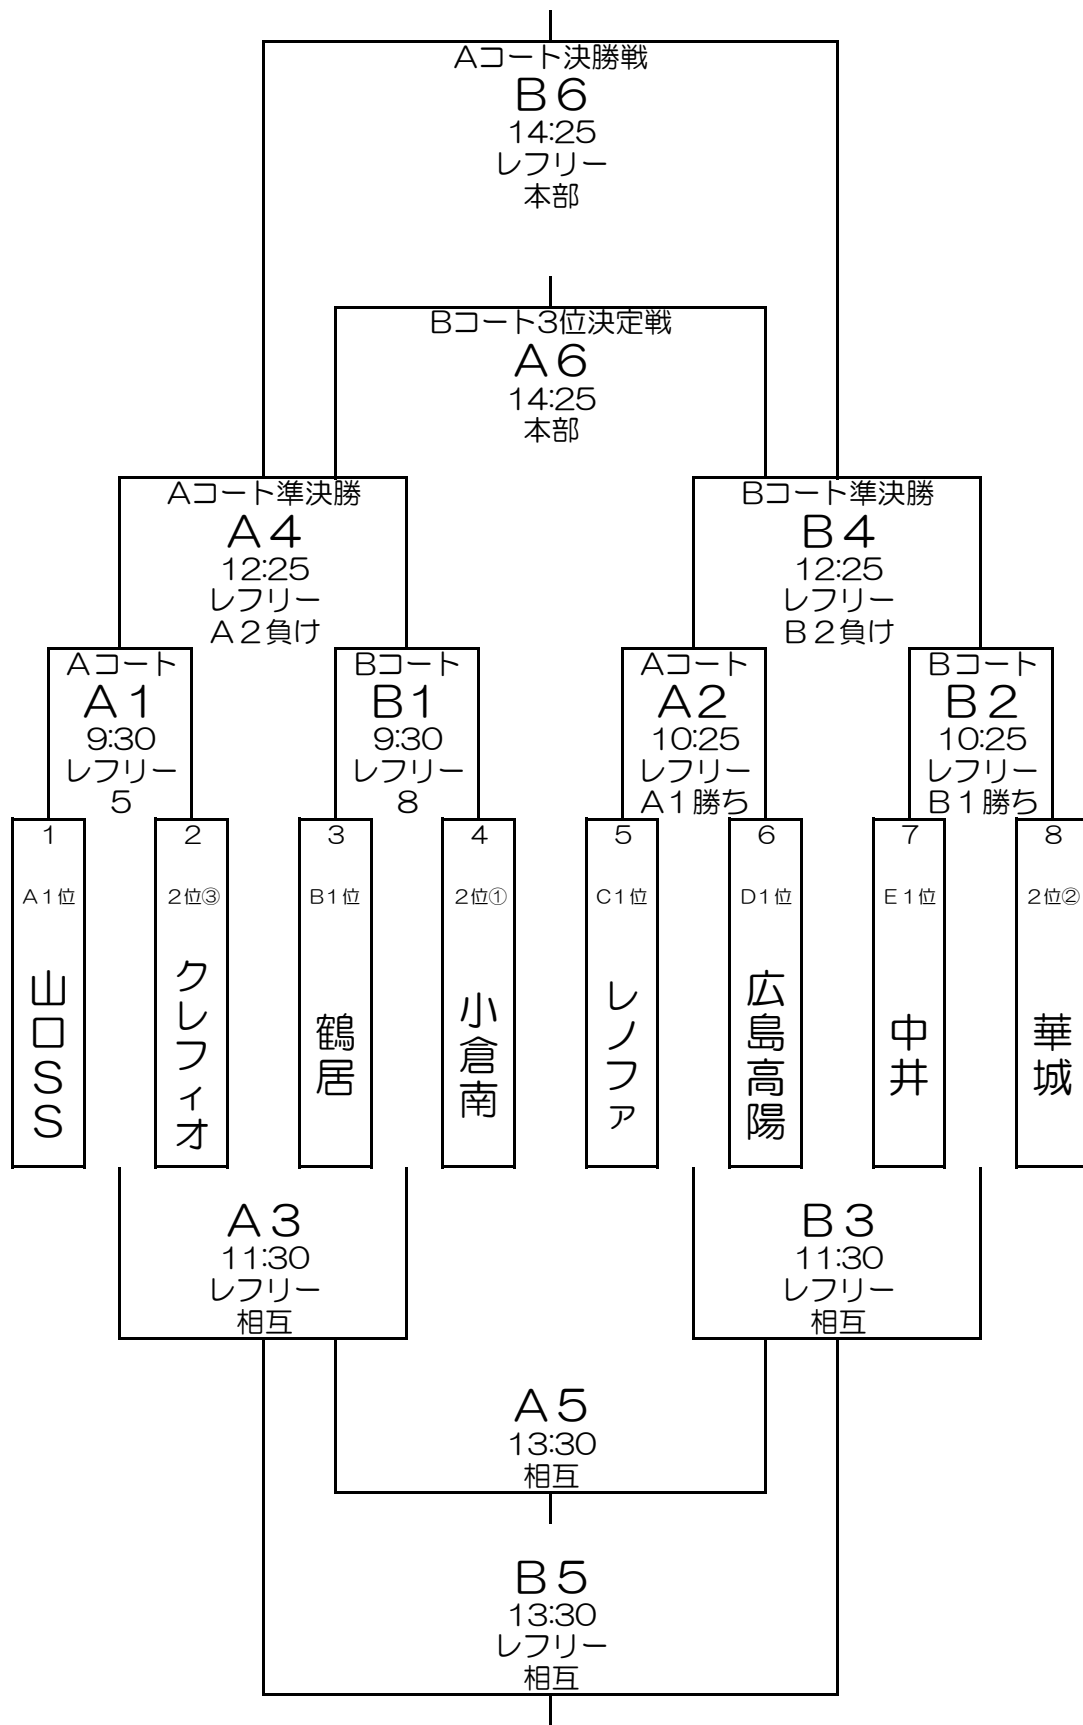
Aコート決勝戦
B6
14:25
レフリー
本部

Bコート3位決定戦
A6
14:25
本部

Aコート準決勝
A4
12:25
レフリー
A2負け

Bコート準決勝
B4
12:25
レフリー
B2負け

Aコート
A1
9:30
レフリー
5

Bコート
B1
9:30
レフリー
8

Aコート
A2
10:25
レフリー
A1勝ち

Bコート
B2
10:25
レフリー
B1勝ち

1
A1位
山口SS

2
2位③
クレフィオ

3
B1位
鶴居

4
2位①
小倉南

5
C1位
レノファ

6
D1位
広島高陽

7
E1位
中井

8
2位②
華城

A3
11:30
レフリー
相互

B3
11:30
レフリー
相互

A5
13:30
相互

B5
13:30
レフリー
相互